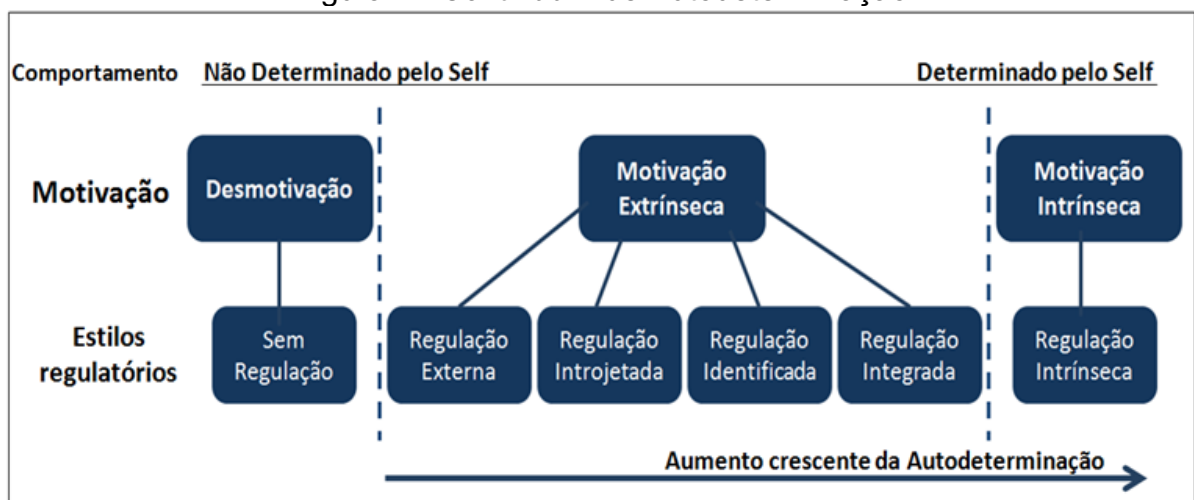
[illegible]

Comportamento Não Determinado pelo Self Determinado pelo Self

Motivação

Desmotivação

Motivação Extrínseca

Motivação Intrínseca

Estilos regulatórios

Sem Regulação

Regulação Externa

Regulação Introjetada

Regulação Identificada

Regulação Integrada

Regulação Intrínseca

Aumento crescente da Autodeterminação